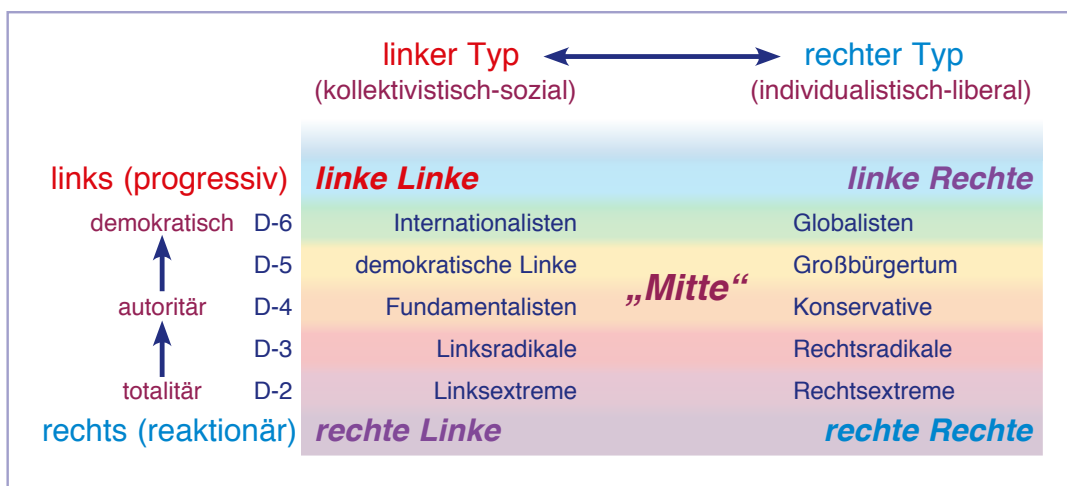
linker Typ (kollektivistisch-sozial)
rechter Typ (individualistisch-liberal)

links (progressiv)
linke Linke
linke Rechte

demokratisch D-6 Internationalisten Globalisten
D-5 demokratische Linke Großbürgertum
„Mitte“
autoritär D-4 Fundamentalisten Konservative
D-3 Linksradikale Rechtsradikale
totalitär D-2 Linksextreme Rechtsextreme

rechts (reaktionär)
rechte Linke
rechte Rechte